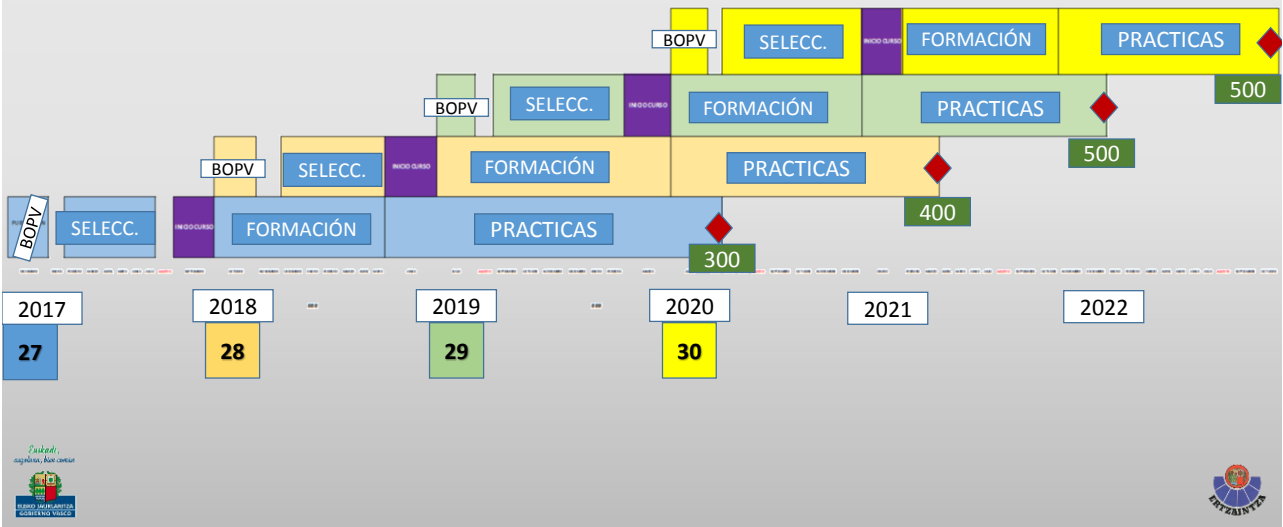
BOPV
SELECC.
INICIO CURSO
FORMACIÓN
PRACTICAS
500

BOPV
SELECC.
INICIO CURSO
FORMACIÓN
PRACTICAS
500

BOPV
SELECC.
INICIO CURSO
FORMACIÓN
PRACTICAS
400

BOPV
SELECC.
INICIO CURSO
FORMACIÓN
PRACTICAS
300

2017
27

2018
28

2019
29

2020
30

2021

2022

Euskadi, auzolana, bien común
EUSKO JAURLARITZA
GOBIERNO VASCO

ERTZAINTZA